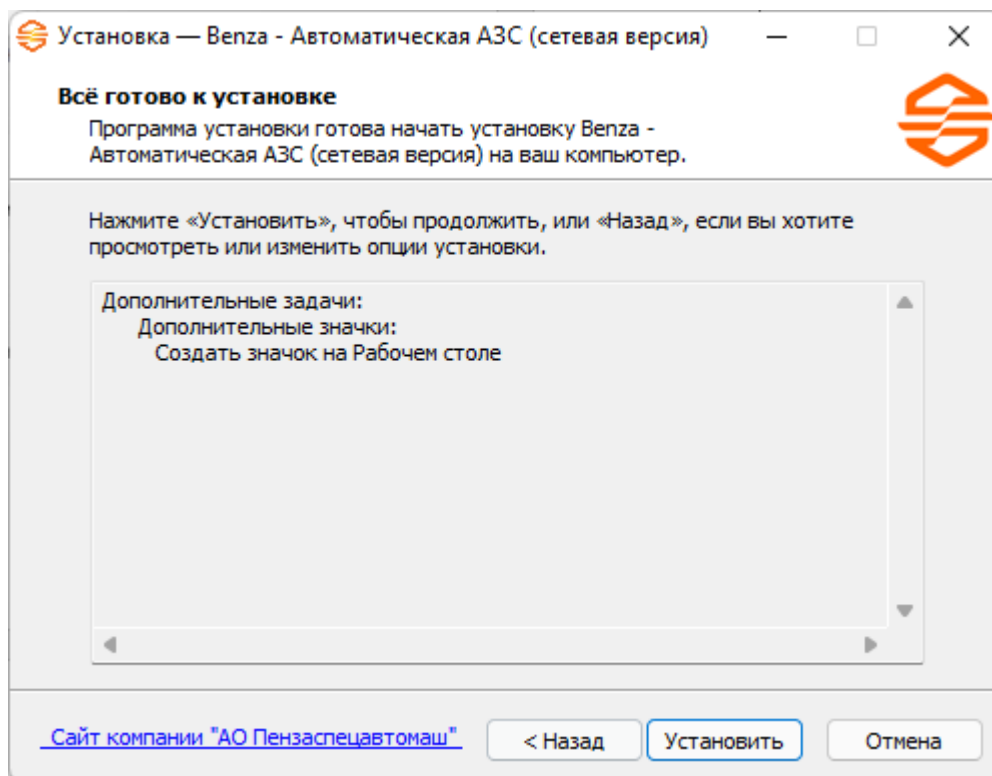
Установка — Benza - Автоматическая АЗС (сетевая версия)

Всё готово к установке

Программа установки готова начать установку Benza - Автоматическая АЗС (сетевая версия) на ваш компьютер.

Нажмите «Установить», чтобы продолжить, или «Назад», если вы хотите просмотреть или изменить опции установки.

Дополнительные задачи:
Дополнительные значки:
Создать значок на Рабочем столе

Сайт компании "АО Пензаспецавтомаш"

< Назад

Установить

Отмена